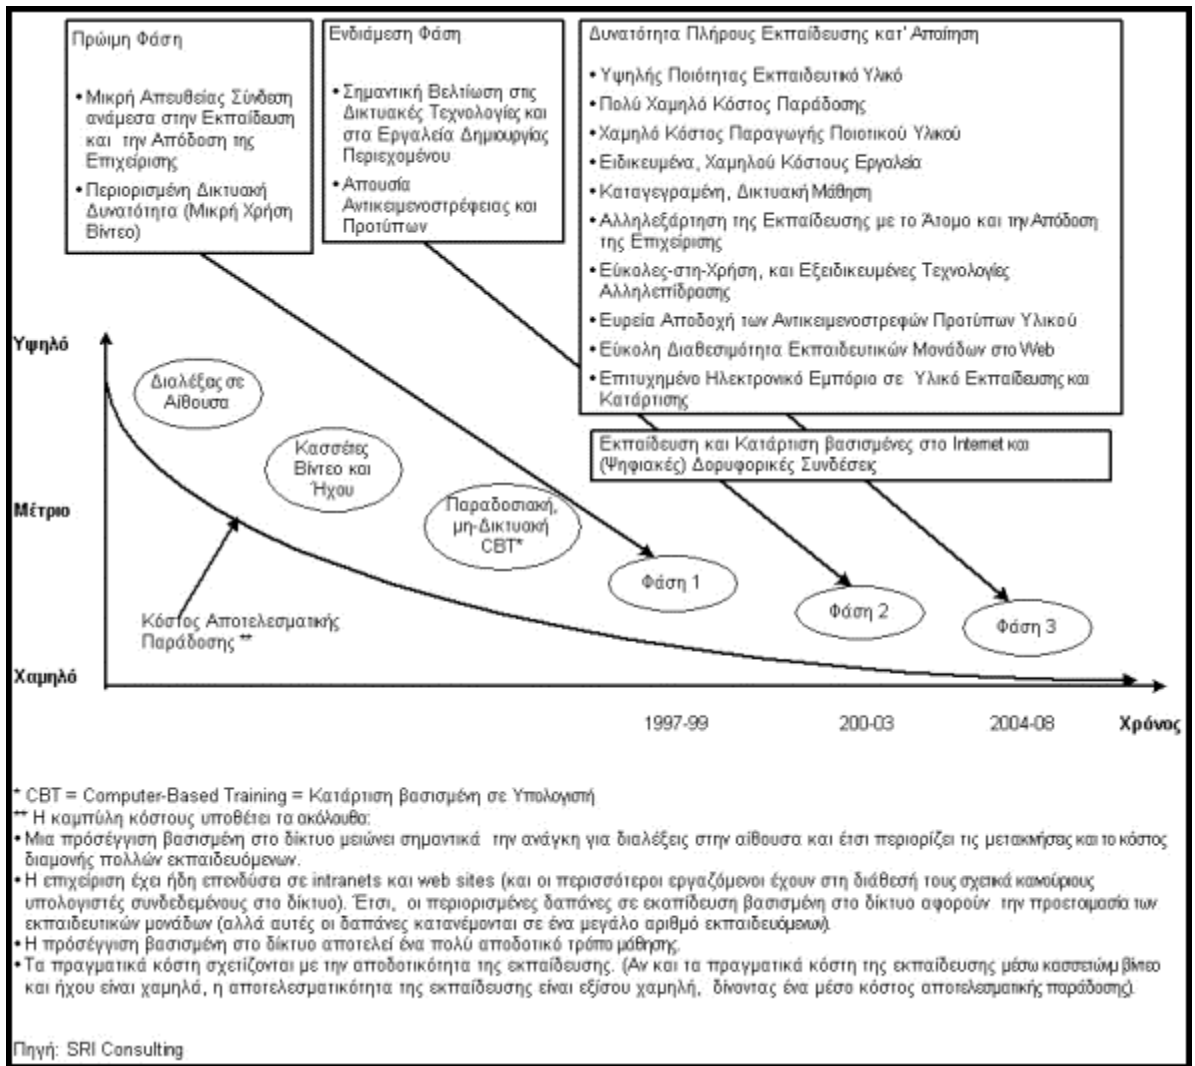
Πρώιμη Φάση

• Μικρή Απευθείας Σύνδεση ανάμεσα στην Εκπαίδευση και την Απόδοση της Επιχείρισης
• Περιορισμένη Δικτυακή Δυνατότητα (Μικρή Χρήση Βίντεο)

Ενδιάμεση Φάση

• Σημαντική Βελτίωση στις Δικτυακές Τεχνολογίες και στα Εργαλεία Δημιουργίας Περιεχομένου
• Απουσία Αντικειμενοστρέφειας και Προτύπων

Δυνατότητα Πλήρους Εκπαίδευσης κατ' Απαίτηση

• Υψηλής Ποιότητας Εκπαιδευτικό Υλικό
• Πολύ Χαμηλό Κόστος Παράδοσης
• Χαμηλό Κόστος Παραγωγής Ποιοτικού Υλικού
• Ειδικευμένα, Χαμηλού Κόστους Εργαλεία
• Καταγεγραμένη, Δικτυακή Μάθηση
• Αλληλεξάρτηση της Εκπαίδευσης με το Άτομο και την Απόδοση της Επιχείρισης
• Εύκολες-στη-Χρήση, και Εξειδικευμένες Τεχνολογίες Αλληλεπίδρασης
• Ευρεία Αποδοχή των Αντικειμενοστρεφών Προτύπων Υλικού
• Εύκολη Διαθεσιμότητα Εκπαιδευτικών Μονάδων στο Web
• Επιτυχημένο Ηλεκτρονικό Εμπόριο σε Υλικό Εκπαίδευσης και Κατάρτισης

Υψηλό

Διαλέξεις σε Αίθουσα

Κασσέτες Βίντεο και Ήχου

Εκπαίδευση και Κατάρτιση βασισμένες στο Internet και (Ψηφιακές) Δορυφορικές Συνδέσεις

Μέτριο

Παραδοσιακή, μη-Δικτυακή CBT*

Φάση 1

Φάση 2

Φάση 3

Κόστος Αποτελεσματικής Παράδοσης **

Χαμηλό

1997-99
200-03
2004-08
Χρόνος

* CBT = Computer-Based Training = Κατάρτιση βασισμένη σε Υπολογιστή
** Η καμπύλη κόστους υποθέτει τα ακόλουθα:
• Μια πρόσεγγιση βασισμένη στο δίκτυο μειώνει σημαντικά την ανάγκη για διαλέξεις στην αίθουσα και έτσι περιορίζει τις μετακινήσεις και το κόστος διαμονής πολλών εκπαιδευόμενων.
• Η επιχείρηση έχει ήδη επενδύσει σε intranets και web sites (και οι περισσότεροι εργαζόμενοι έχουν στη διάθεσή τους σχετικά καινούριους υπολογιστές συνδεδεμένους στο δίκτυο). Έτσι, οι περιορισμένες δαπάνες σε εκπαίδευση βασισμένη στο δίκτυο αφορούν την προετοιμασία των εκπαιδευτικών μονάδων (αλλά αυτές οι δαπάνες κατανέμονται σε ένα μεγάλο αριθμό εκπαιδευόμενων).
• Η πρόσεγγιση βασισμένη στο δίκτυο αποτελεί ένα πολύ αποδοτικό τρόπο μάθησης.
• Τα πραγματικά κόστη σχετίζονται με την αποδοτικότητα της εκπαίδευσης. (Αν και τα πραγματικά κόστη της εκπαίδευσης μέσω κασσετών βίντεο και ήχου είναι χαμηλά, η αποτελεσματικότητα της εκπαίδευσης είναι εξίσου χαμηλή, δίνοντας ένα μέσο κόστος αποτελεσματικής παράδοσης).

Πηγή: SRI Consulting